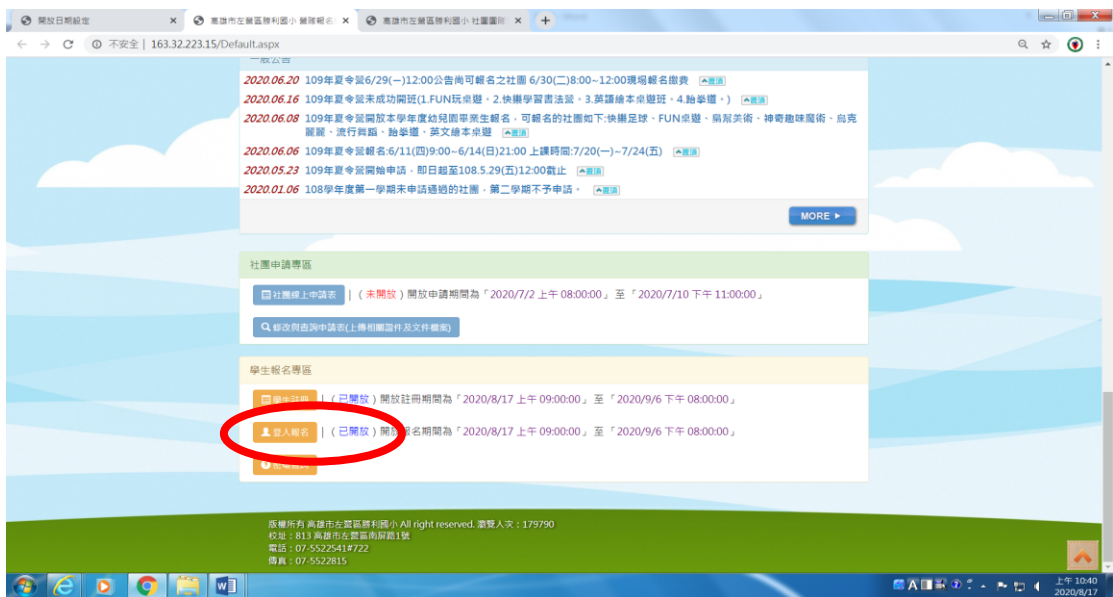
開放日期設定 × 高雄市左營區勝利國小 營隊報名 × 高雄市左營區勝利國小 社團園地 × +

← → C ⓘ 不安全 | 163.32.223.15/Default.aspx

一般公告

2020.06.20 109年夏令營6/29(一)12:00公告尚可報名之社團 6/30(二)8:00~12:00現場報名繳費 置頂

2020.06.16 109年夏令營未成功開班(1.FUN玩桌遊、2.快樂學習書法營、3.英語繪本桌遊班、4.跆拳道。) 置頂

2020.06.08 109年夏令營開放本學年度幼兒園畢業生報名，可報名的社團如下:快樂足球、FUN桌遊、扇就美術、神奇趣味魔術、烏克麗麗、流行舞蹈、跆拳道、英文繪本桌遊 置頂

2020.06.06 109年夏令營報名:6/11(四)9:00~6/14(日)21:00 上課時間:7/20(一)~7/24(五) 置頂

2020.05.23 109年夏令營開始申請，即日起至108.5.29(五)12:00截止 置頂

2020.01.06 108學年度第一學期未申請通過的社團，第二學期不予申請。 置頂

MORE ▸

社團申請專區

社團線上申請表 | (未開放) 開放申請期間為「2020/7/2 上午 08:00:00」至「2020/7/10 下午 11:00:00」

修改與查詢申請表(上傳相關證件及文件檔案)

學生報名專區

學生註冊 | (已開放) 開放註冊期間為「2020/8/17 上午 09:00:00」至「2020/9/6 下午 08:00:00」

登入報名 | (已開放) 開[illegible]報名期間為「2020/8/17 上午 09:00:00」至「2020/9/6 下午 08:00:00」

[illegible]

版權所有 高雄市左營區勝利國小 All right reserved. 瀏覽人次：179790
校址：813 高雄市左營區南屏路1號
電話：07-5522541#722
傳真：07-5522815

上午 10:40
2020/8/17